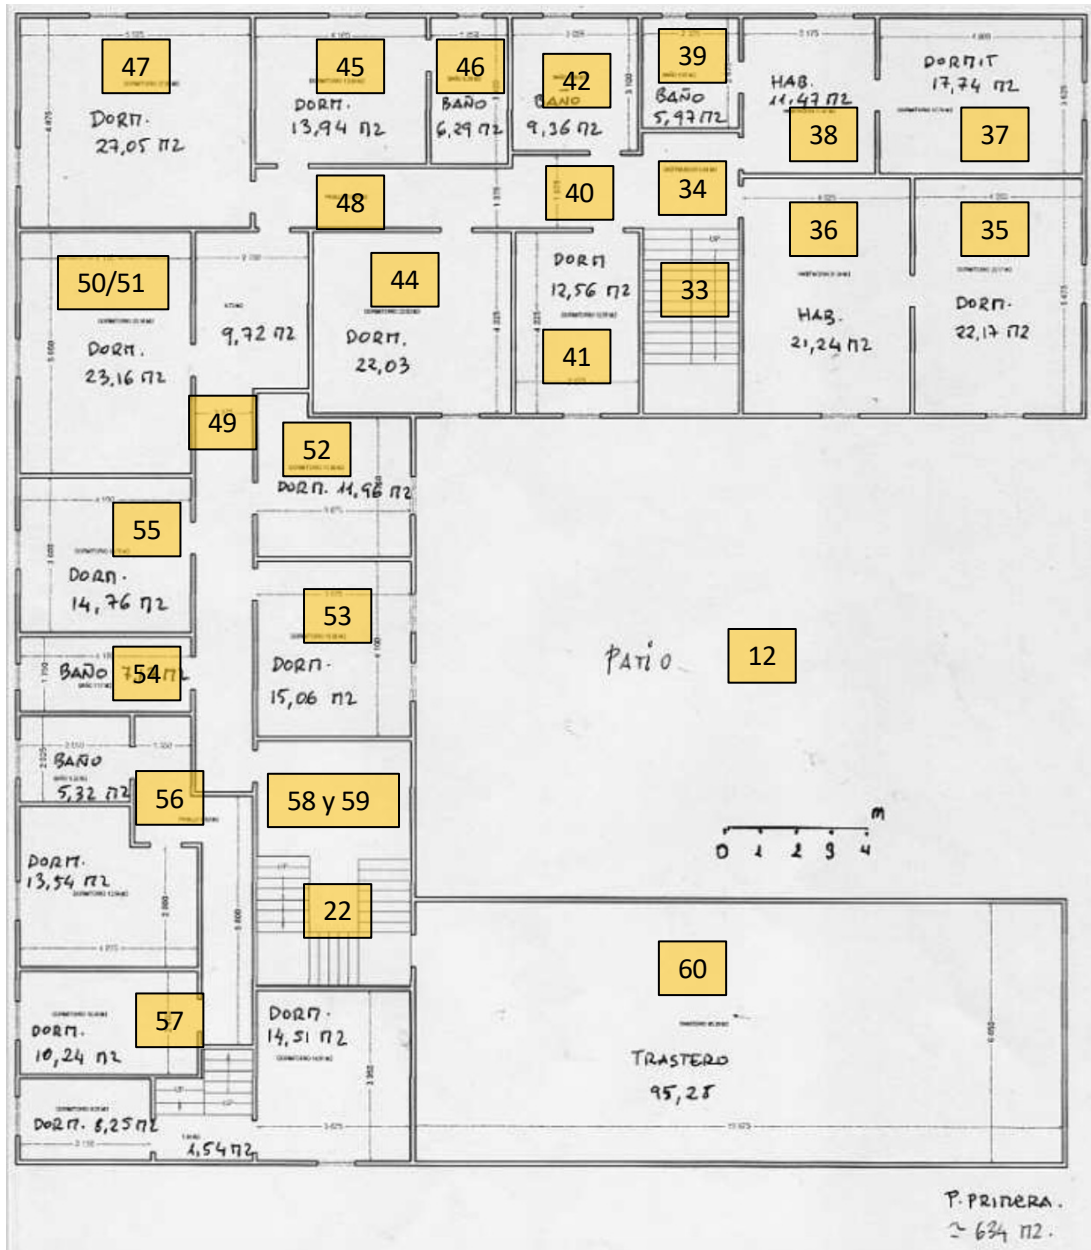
47

DORM.
27,05 M2

45

DORM.
13,94 M2

46

BAÑO
6,29 M2

42

BAÑO
9,36 M2

39

BAÑO
5,97 M2

HAB.
11,47 M2

38

DORMIT
17,74 M2

37

48

40

34

36

35

50/51

DORM.
23,16 M2

9,72 M2

44

DORM.
22,03

DORM
12,56 M2

41

33

HAB.
21,24 M2

DORM.
22,17 M2

49

52

DORM. 11,96 M2

55

DORM.
14,76 M2

53

DORM.
15,06 M2

PATIO

12

BAÑO 54

BAÑO
5,32 M2

56

58 y 59

m
0 1 2 3 4

DORM.
13,54 M2

22

60

57

DORM.
10,24 M2

DORM.
14,51 M2

TRASTERO
95,25

DORM. 8,25 M2

1,54 M2

P. PRIMERA.
≈ 634 M2.